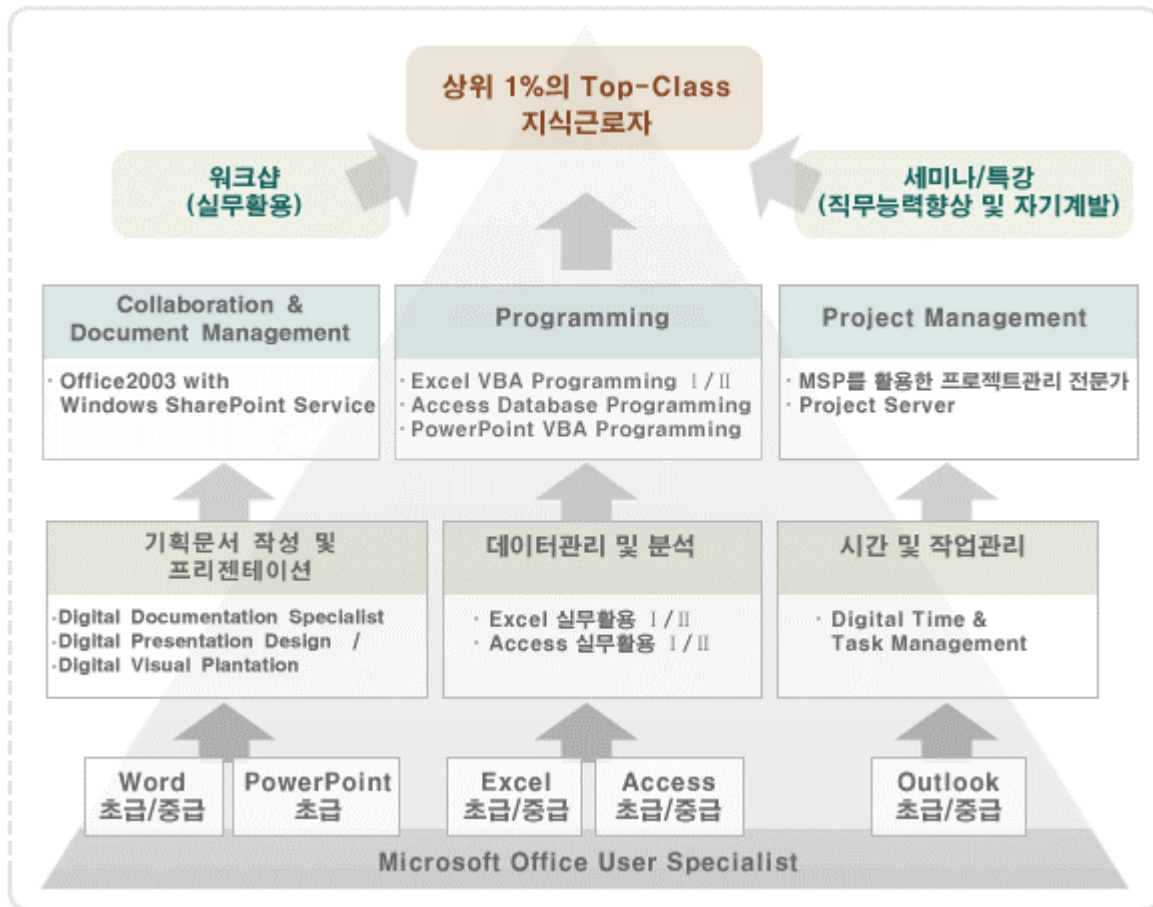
상위 1%의 Top-Class
지식근로자

워크샵
(실무활용)

세미나/특강
(직무능력향상 및 자기계발)

Collaboration & Document Management

· Office2003 with Windows SharePoint Service

Programming

· Excel VBA Programming Ⅰ/Ⅱ
· Access Database Programming
· PowerPoint VBA Programming

Project Management

· MSP를 활용한 프로젝트관리 전문가
· Project Server

기획문서 작성 및 프리젠테이션

·Digital Documentation Specialist
·Digital Presentation Design /
·Digital Visual Plantation

데이터관리 및 분석

· Excel 실무활용 Ⅰ/Ⅱ
· Access 실무활용 Ⅰ/Ⅱ

시간 및 작업관리

· Digital Time & Task Management

Word
초급/중급

PowerPoint
초급

Excel
초급/중급

Access
초급/중급

Outlook
초급/중급

Microsoft Office User Specialist